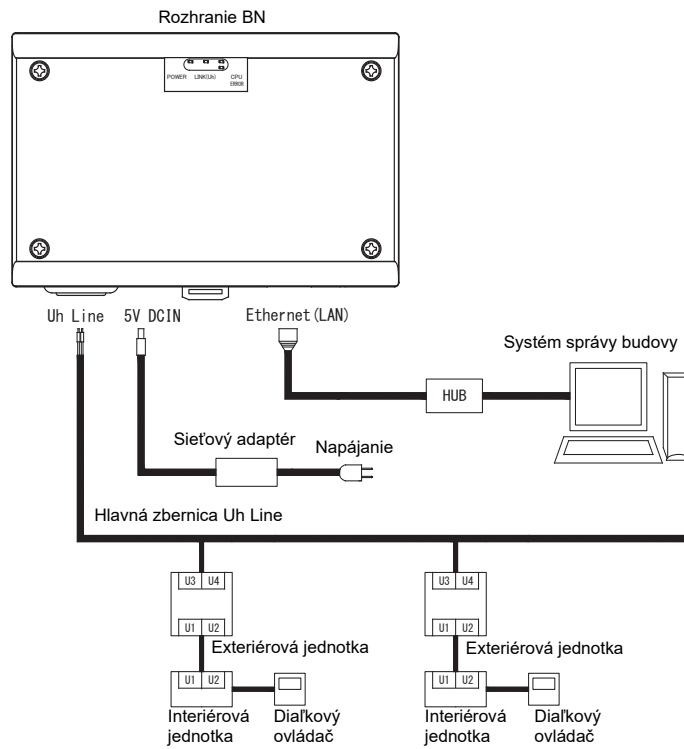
Rozhranie BN

POWER LINK(Uh) CPU ERROR

Uh Line 5V DCIN Ethernet(LAN)

Systém správy budovy

HUB

Sieťový adaptér

Napájanie

Hlavná zbernica Uh Line

U3 U4
U1 U2
Exteriérová jednotka
U1 U2
Interiérová jednotka
Diaľkový ovládač

U3 U4
U1 U2
Exteriérová jednotka
U1 U2
Interiérová jednotka
Diaľkový ovládač